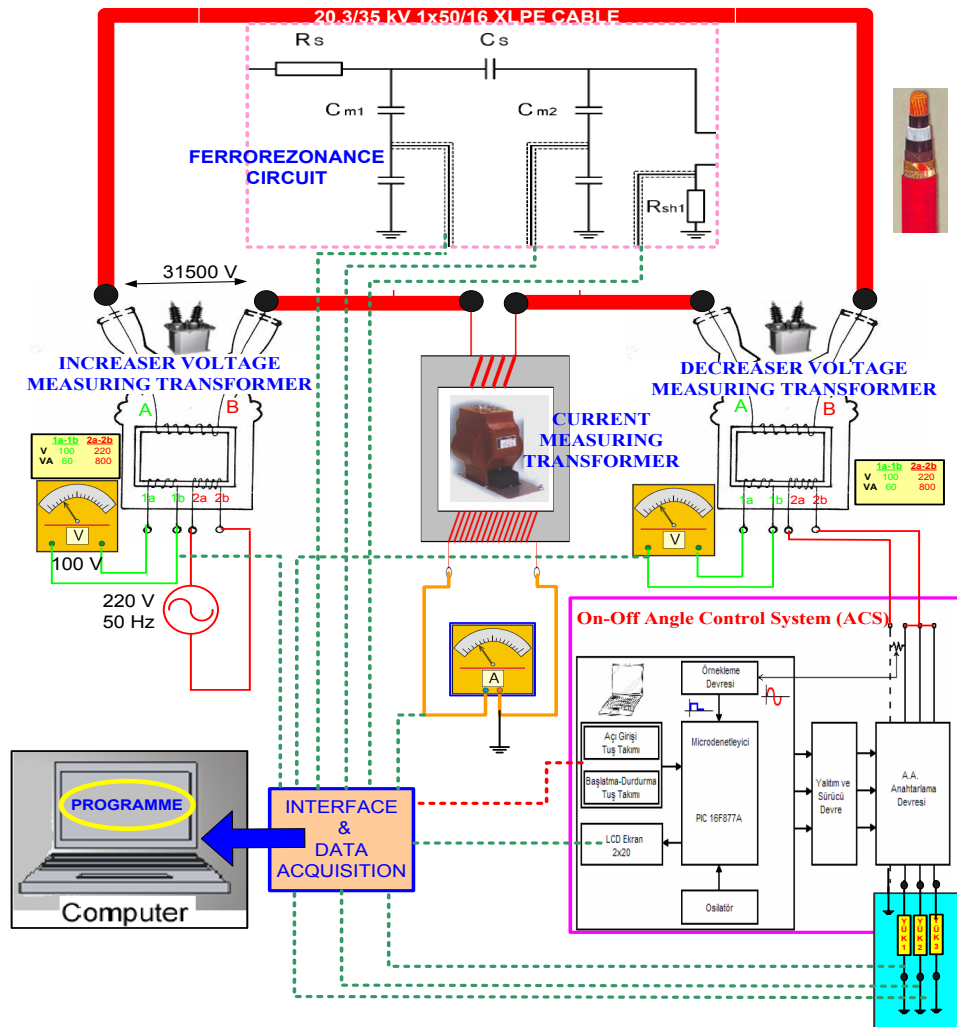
20.3/35 KV 1x50/16 XLPE CABLE

Rs

Cs

Cm1

Cm2

FERROREZONANCE CIRCUIT

Rsh1

31500 V

INCREASER VOLTAGE MEASURING TRANSFORMER

DECREASER VOLTAGE MEASURING TRANSFORMER

CURRENT MEASURING TRANSFORMER

A

B

| | 1a-1b | 2a-2b |
|---|---|---|
| V | 100 | 220 |
| VA | 60 | 800 |

V

1a 1b 2a 2b

100 V

220 V
50 Hz

A

B

| | 1a-1b | 2a-2b |
|---|---|---|
| V | 100 | 220 |
| VA | 60 | 800 |

V

1a 1b 2a 2b

A

On-Off Angle Control System (ACS)

Örnekleme Devresi

Açı Girişi Tuş Takımı

Başlatma-Durdurma Tuş Takımı

Microdenetleyici

PIC 16F877A

LCD Ekran 2x20

Osilatör

Yalıtım ve Sürücü Devre

A.A. Anahtarlama Devresi

YÜK 1

YÜK 2

YÜK 3

PROGRAMME

Computer

INTERFACE & DATA ACQUISITION